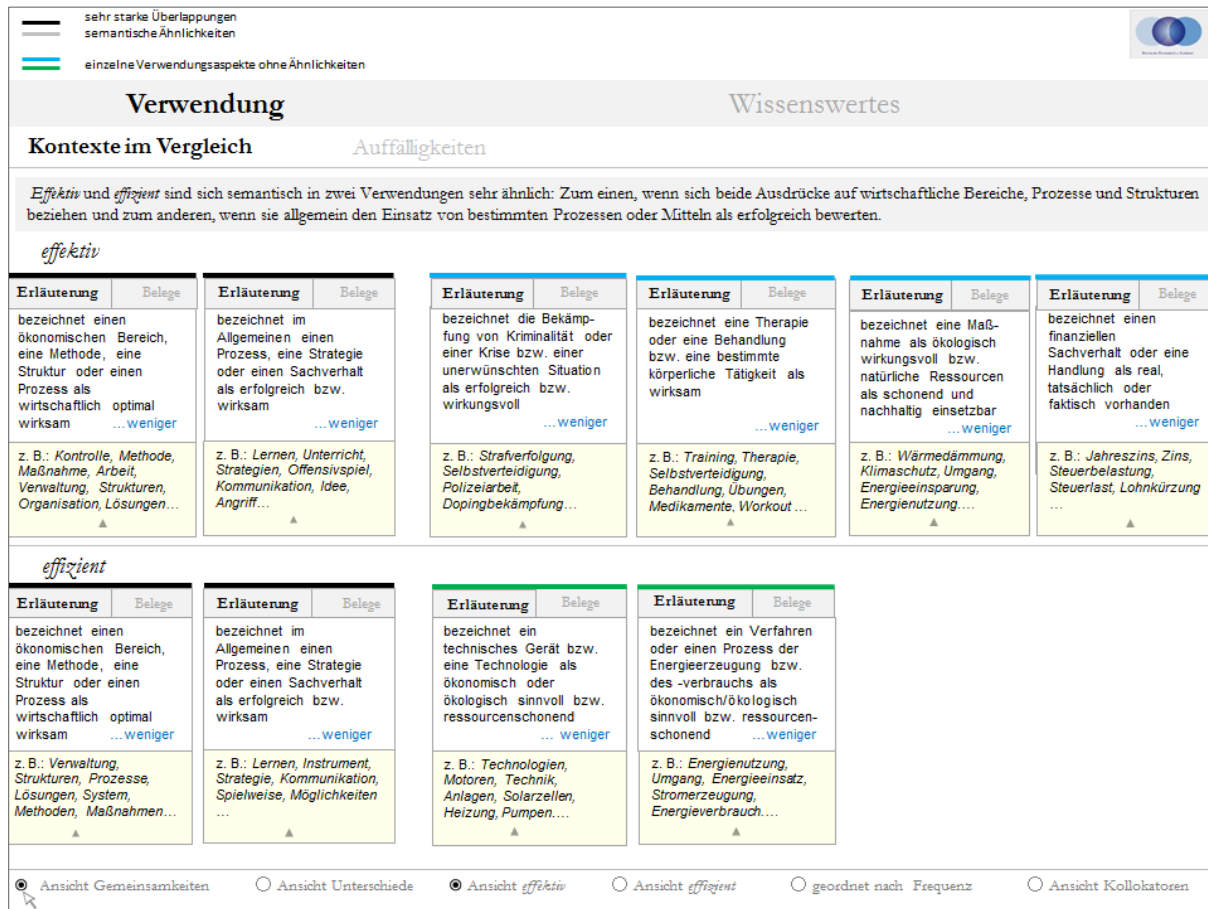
sehr starke Überlappungen
semantische Ähnlichkeiten

einzelne Verwendungsaspekte ohne Ähnlichkeiten

Verwendung

Wissenswertes

Kontexte im Vergleich

Auffälligkeiten

*Effektiv* und *effizient* sind sich semantisch in zwei Verwendungen sehr ähnlich: Zum einen, wenn sich beide Ausdrücke auf wirtschaftliche Bereiche, Prozesse und Strukturen beziehen und zum anderen, wenn sie allgemein den Einsatz von bestimmten Prozessen oder Mitteln als erfolgreich bewerten.

*effektiv*

Erläuterung | Belege
bezeichnet einen ökonomischen Bereich, eine Methode, eine Struktur oder einen Prozess als wirtschaftlich optimal wirksam …weniger
z. B.: *Kontrolle, Methode, Maßnahme, Arbeit, Verwaltung, Strukturen, Organisation, Lösungen…*

Erläuterung | Belege
bezeichnet im Allgemeinen einen Prozess, eine Strategie oder einen Sachverhalt als erfolgreich bzw. wirksam …weniger
z. B.: *Lernen, Unterricht, Strategien, Offensivspiel, Kommunikation, Idee, Angriff…*

Erläuterung | Belege
bezeichnet die Bekämpfung von Kriminalität oder einer Krise bzw. einer unerwünschten Situation als erfolgreich bzw. wirkungsvoll …weniger
z. B.: *Strafverfolgung, Selbstverteidigung, Polizeiarbeit, Dopingbekämpfung…*

Erläuterung | Belege
bezeichnet eine Therapie oder eine Behandlung bzw. eine bestimmte körperliche Tätigkeit als wirksam …weniger
z. B.: *Training, Therapie, Selbstverteidigung, Behandlung, Übungen, Medikamente, Workout …*

Erläuterung | Belege
bezeichnet eine Maßnahme als ökologisch wirkungsvoll bzw. natürliche Ressourcen als schonend und nachhaltig einsetzbar …weniger
z. B.: *Wärmedämmung, Klimaschutz, Umgang, Energieeinsparung, Energienutzung….*

Erläuterung | Belege
bezeichnet einen finanziellen Sachverhalt oder eine Handlung als real, tatsächlich oder faktisch vorhanden …weniger
z. B.: *Jahreszins, Zins, Steuerbelastung, Steuerlast, Lohnkürzung …*

*effizient*

Erläuterung | Belege
bezeichnet einen ökonomischen Bereich, eine Methode, eine Struktur oder einen Prozess als wirtschaftlich optimal wirksam …weniger
z. B.: *Verwaltung, Strukturen, Prozesse, Lösungen, System, Methoden, Maßnahmen…*

Erläuterung | Belege
bezeichnet im Allgemeinen einen Prozess, eine Strategie oder einen Sachverhalt als erfolgreich bzw. wirksam …weniger
z. B.: *Lernen, Instrument, Strategie, Kommunikation, Spielweise, Möglichkeiten …*

Erläuterung | Belege
bezeichnet ein technisches Gerät bzw. eine Technologie als ökonomisch oder ökologisch sinnvoll bzw. ressourcenschonend … weniger
z. B.: *Technologien, Motoren, Technik, Anlagen, Solarzellen, Heizung, Pumpen….*

Erläuterung | Belege
bezeichnet ein Verfahren oder einen Prozess der Energieerzeugung bzw. des -verbrauchs als ökonomisch/ökologisch sinnvoll bzw. ressourcenschonend …weniger
z. B.: *Energienutzung, Umgang, Energieeinsatz, Stromerzeugung, Energieverbrauch….*

Ansicht Gemeinsamkeiten | Ansicht Unterschiede | Ansicht *effektiv* | Ansicht *effizient* | geordnet nach Frequenz | Ansicht Kollokatoren